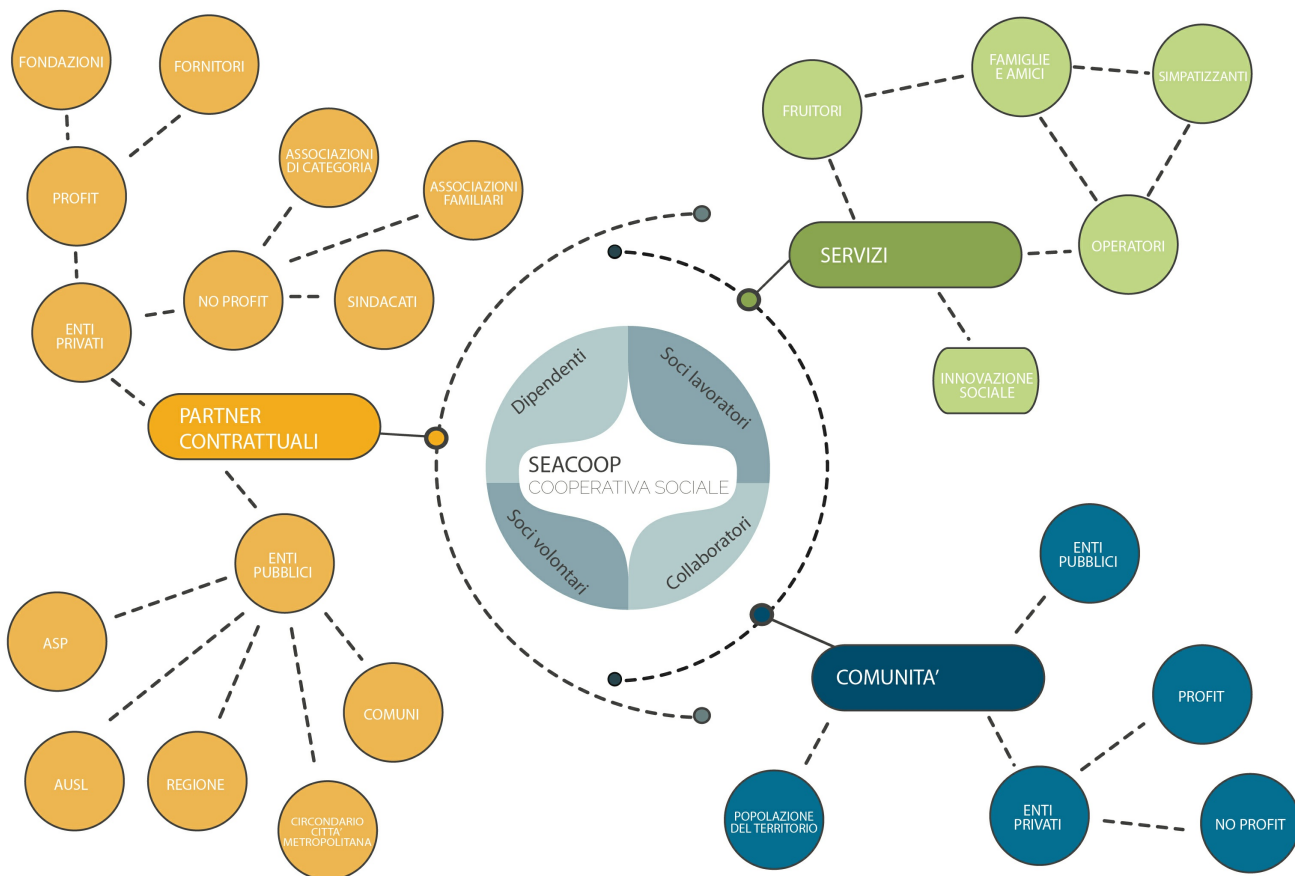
FONDAZIONI

FORNITORI

PROFIT

ASSOCIAZIONI DI CATEGORIA

ASSOCIAZIONI FAMILIARI

NO PROFIT

SINDACATI

ENTI PRIVATI

PARTNER CONTRATTUALI

ENTI PUBBLICI

ASP

COMUNI

AUSL

REGIONE

CIRCONDARIO CITTA' METROPOLITANA

FRUITORI

FAMIGLIE E AMICI

SIMPATIZZANTI

SERVIZI

OPERATORI

INNOVAZIONE SOCIALE

Dipendenti

Soci lavoratori

SEACOOP
COOPERATIVA SOCIALE

Soci volontari

Collaboratori

ENTI PUBBLICI

COMUNITA'

PROFIT

POPOLAZIONE DEL TERRITORIO

ENTI PRIVATI

NO PROFIT